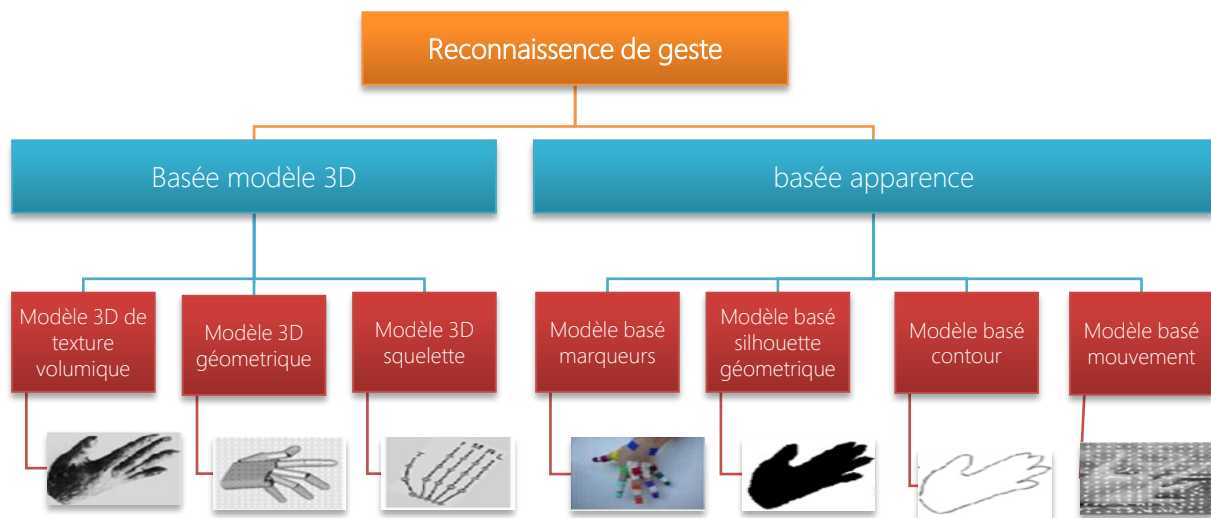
Reconnaissence de geste

Basée modèle 3D

basée apparence

Modèle 3D de texture volumique

Modèle 3D géometrique

Modèle 3D squelette

Modèle basé marqueurs

Modèle basé silhouette géometrique

Modèle basé contour

Modèle basé mouvement